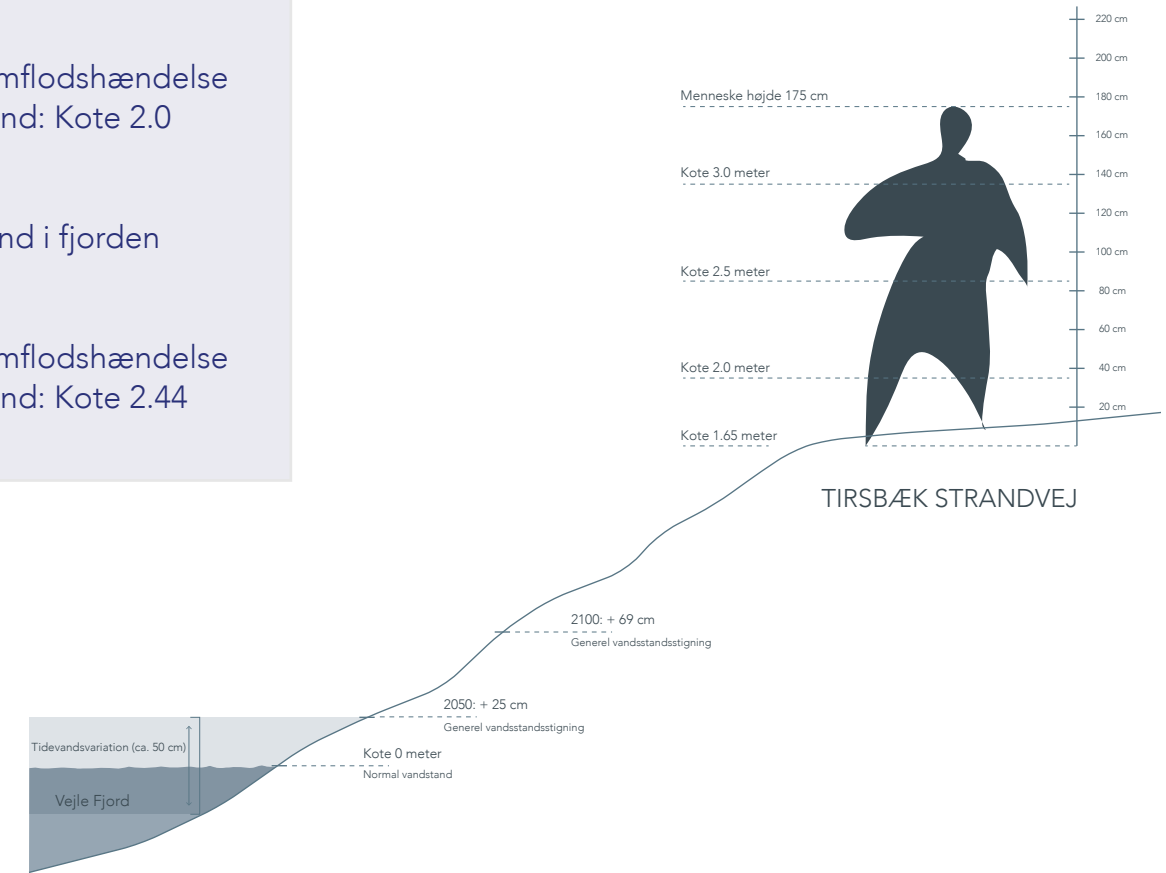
mflodshændelse
nd: Kote 2.0

nd i fjorden

mflodshændelse
nd: Kote 2.44

220 cm
200 cm
Menneske højde 175 cm
180 cm
160 cm
Kote 3.0 meter
140 cm
120 cm
100 cm
Kote 2.5 meter
80 cm
60 cm
Kote 2.0 meter
40 cm
20 cm
Kote 1.65 meter

TIRSBÆK STRANDVEJ

2100: + 69 cm
Generel vandsstandsstigning

2050: + 25 cm
Generel vandsstandsstigning

Tidevandsvariation (ca. 50 cm)

Kote 0 meter
Normal vandstand

Vejle Fjord